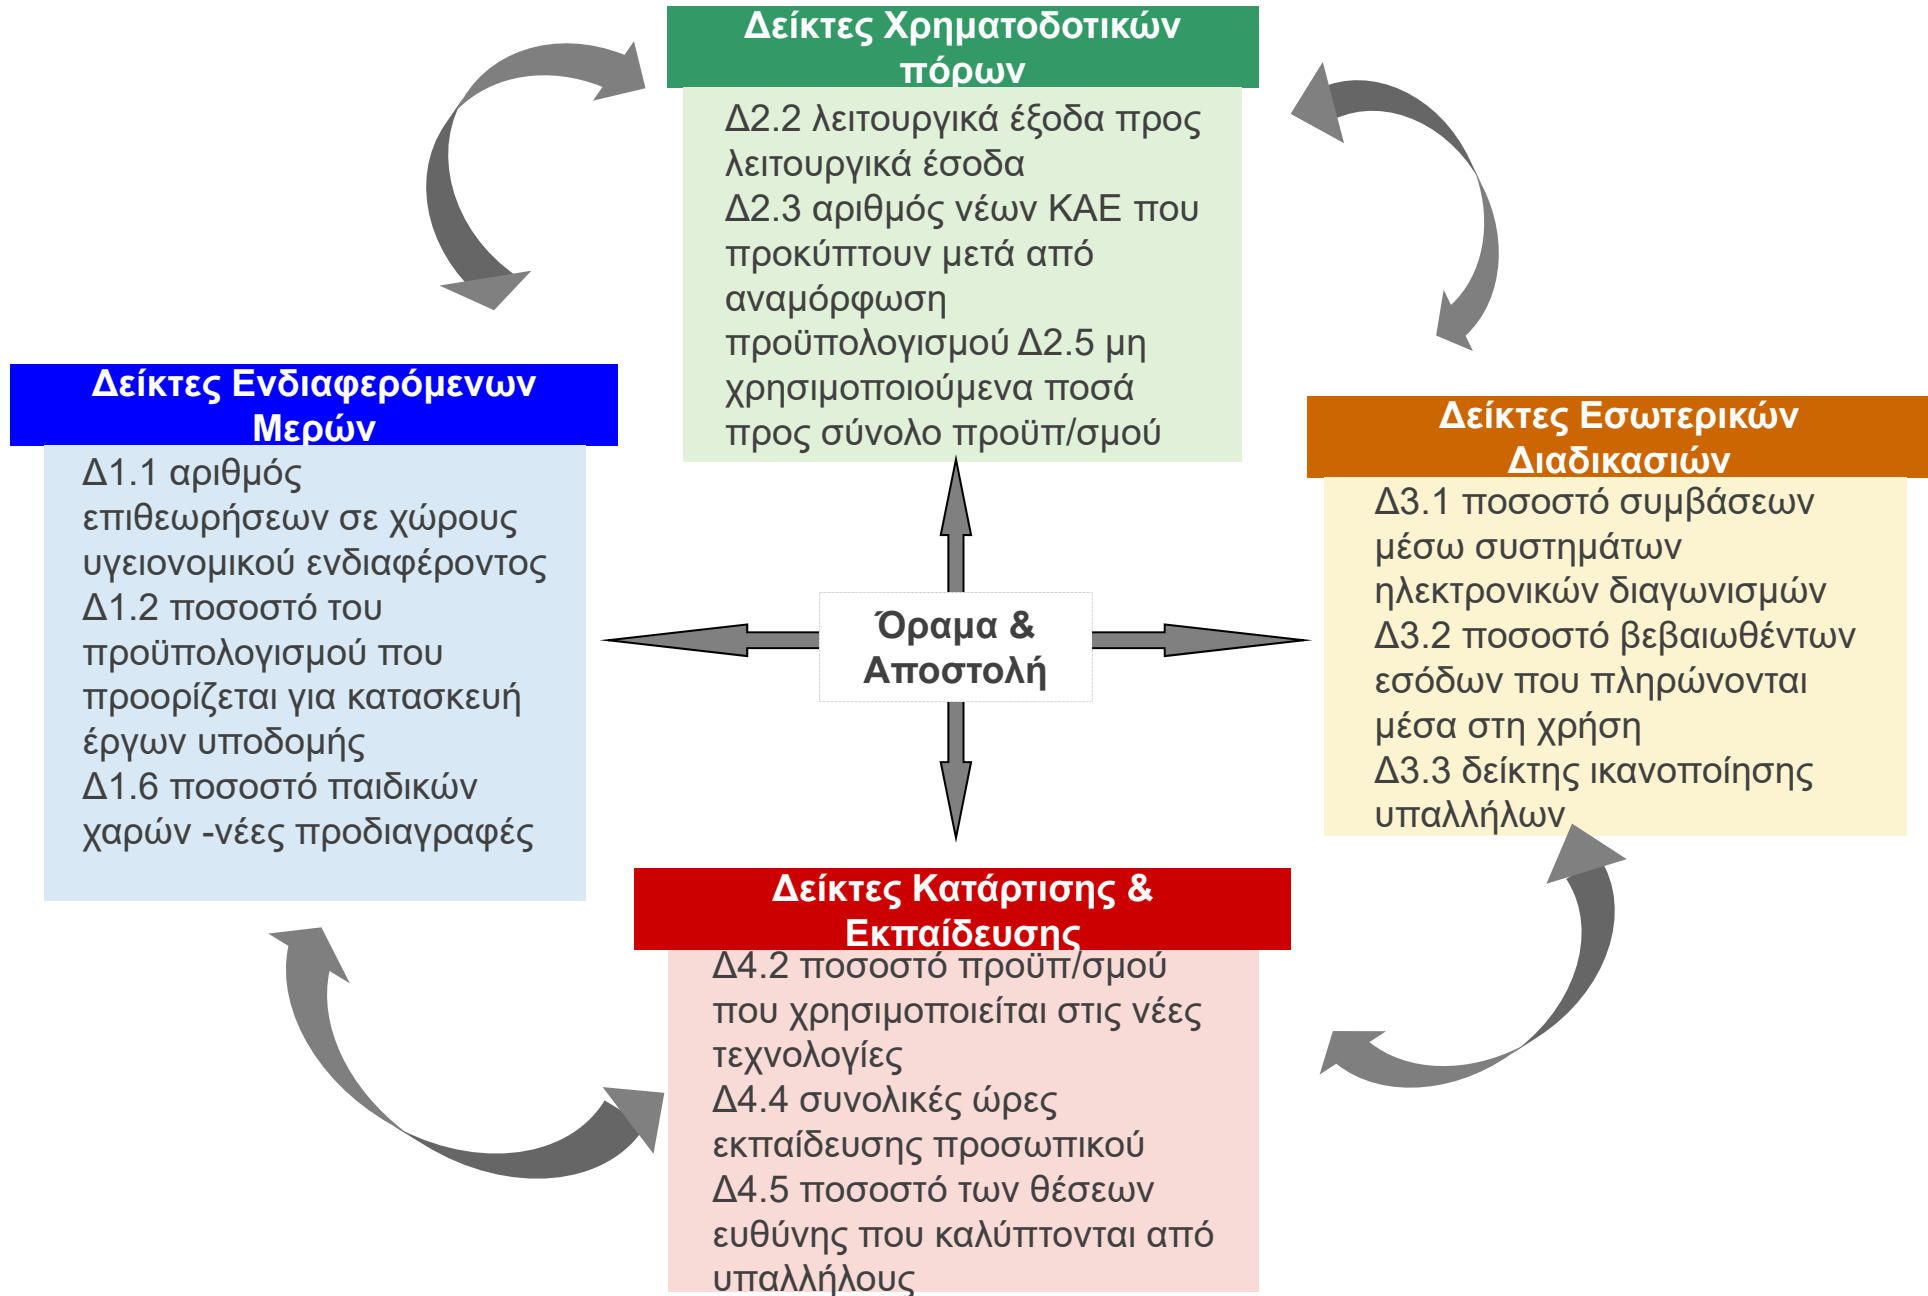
Δείκτες Χρηματοδοτικών πόρων

Δ2.2 λειτουργικά έξοδα προς λειτουργικά έσοδα
Δ2.3 αριθμός νέων ΚΑΕ που προκύπτουν μετά από αναμόρφωση προϋπολογισμού Δ2.5 μη χρησιμοποιούμενα ποσά προς σύνολο προϋπ/σμού

Δείκτες Ενδιαφερόμενων Μερών

Δ1.1 αριθμός επιθεωρήσεων σε χώρους υγειονομικού ενδιαφέροντος
Δ1.2 ποσοστό του προϋπολογισμού που προορίζεται για κατασκευή έργων υποδομής
Δ1.6 ποσοστό παιδικών χαρών -νέες προδιαγραφές

Όραμα & Αποστολή

Δείκτες Εσωτερικών Διαδικασιών

Δ3.1 ποσοστό συμβάσεων μέσω συστημάτων ηλεκτρονικών διαγωνισμών
Δ3.2 ποσοστό βεβαιωθέντων εσόδων που πληρώνονται μέσα στη χρήση
Δ3.3 δείκτης ικανοποίησης υπαλλήλων

Δείκτες Κατάρτισης & Εκπαίδευσης

Δ4.2 ποσοστό προϋπ/σμού που χρησιμοποιείται στις νέες τεχνολογίες
Δ4.4 συνολικές ώρες εκπαίδευσης προσωπικού
Δ4.5 ποσοστό των θέσεων ευθύνης που καλύπτονται από υπαλλήλους